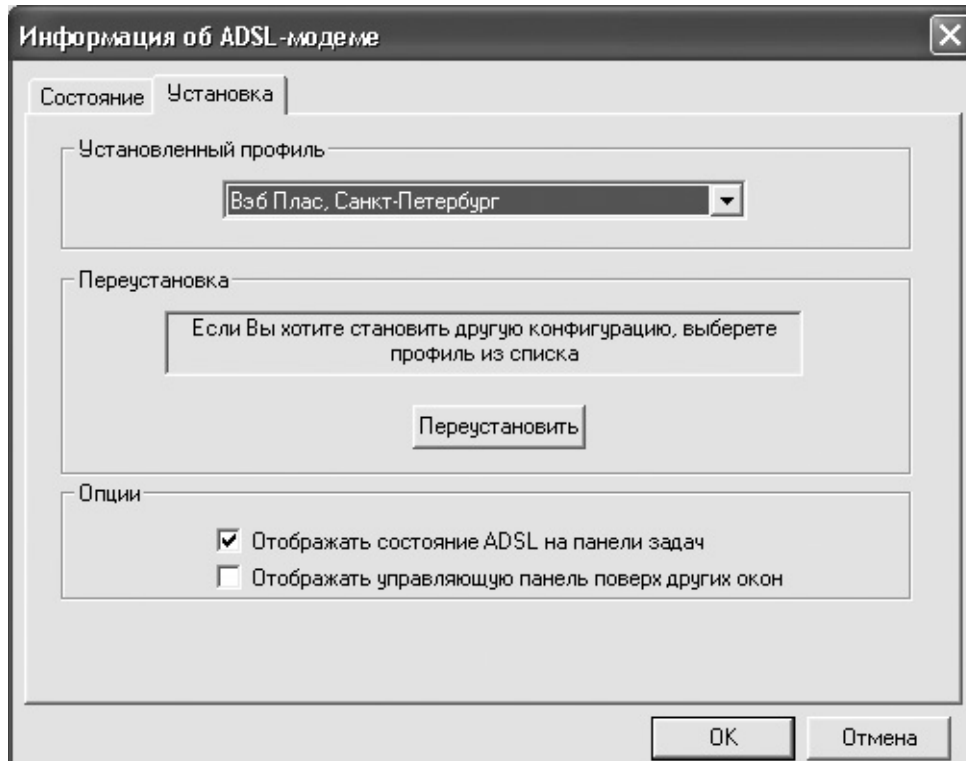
Информация об ADSL-модеме

Состояние | Установка

Установленный профиль

Вэб Плас, Санкт-Петербург

Переустановка

Если Вы хотите становить другую конфигурацию, выберете профиль из списка

Переустановить

Опции

☑ Отображать состояние ADSL на панели задач

☐ Отображать управляющую панель поверх других окон

OK

Отмена